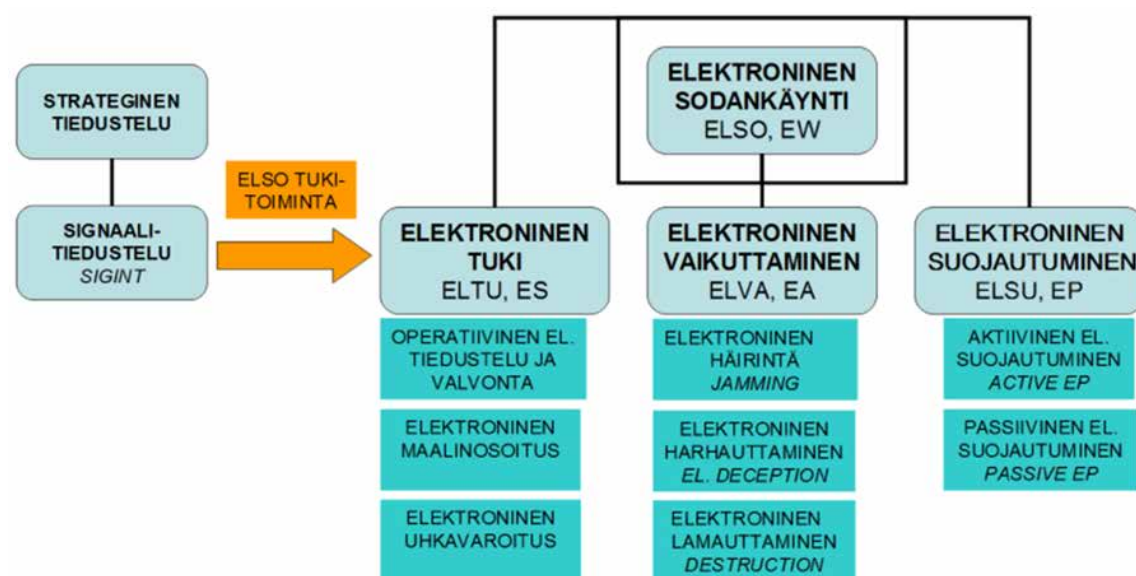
STRATEGINEN TIEDUSTELU

SIGNAALI-TIEDUSTELU
SIGINT

ELSO TUKI-TOIMINTA

ELEKTRONINEN SODANKÄYNTI
ELSO, EW

ELEKTRONINEN TUKI
ELTU, ES

OPERATIIVINEN EL. TIEDUSTELU JA VALVONTA

ELEKTRONINEN MAALINOSOITUS

ELEKTRONINEN UHKAVAROITUS

ELEKTRONINEN VAIKUTTAMINEN
ELVA, EA

ELEKTRONINEN HÄIRINTÄ
JAMMING

ELEKTRONINEN HARHAUTTAMINEN
EL. DECEPTION

ELEKTRONINEN LAMAUTTAMINEN
DESTRUCTION

ELEKTRONINEN SUOJAUTUMINEN
ELSU, EP

AKTIIVINEN EL. SUOJAUTUMINEN
ACTIVE EP

PASSIIVINEN EL. SUOJAUTUMINEN
PASSIVE EP